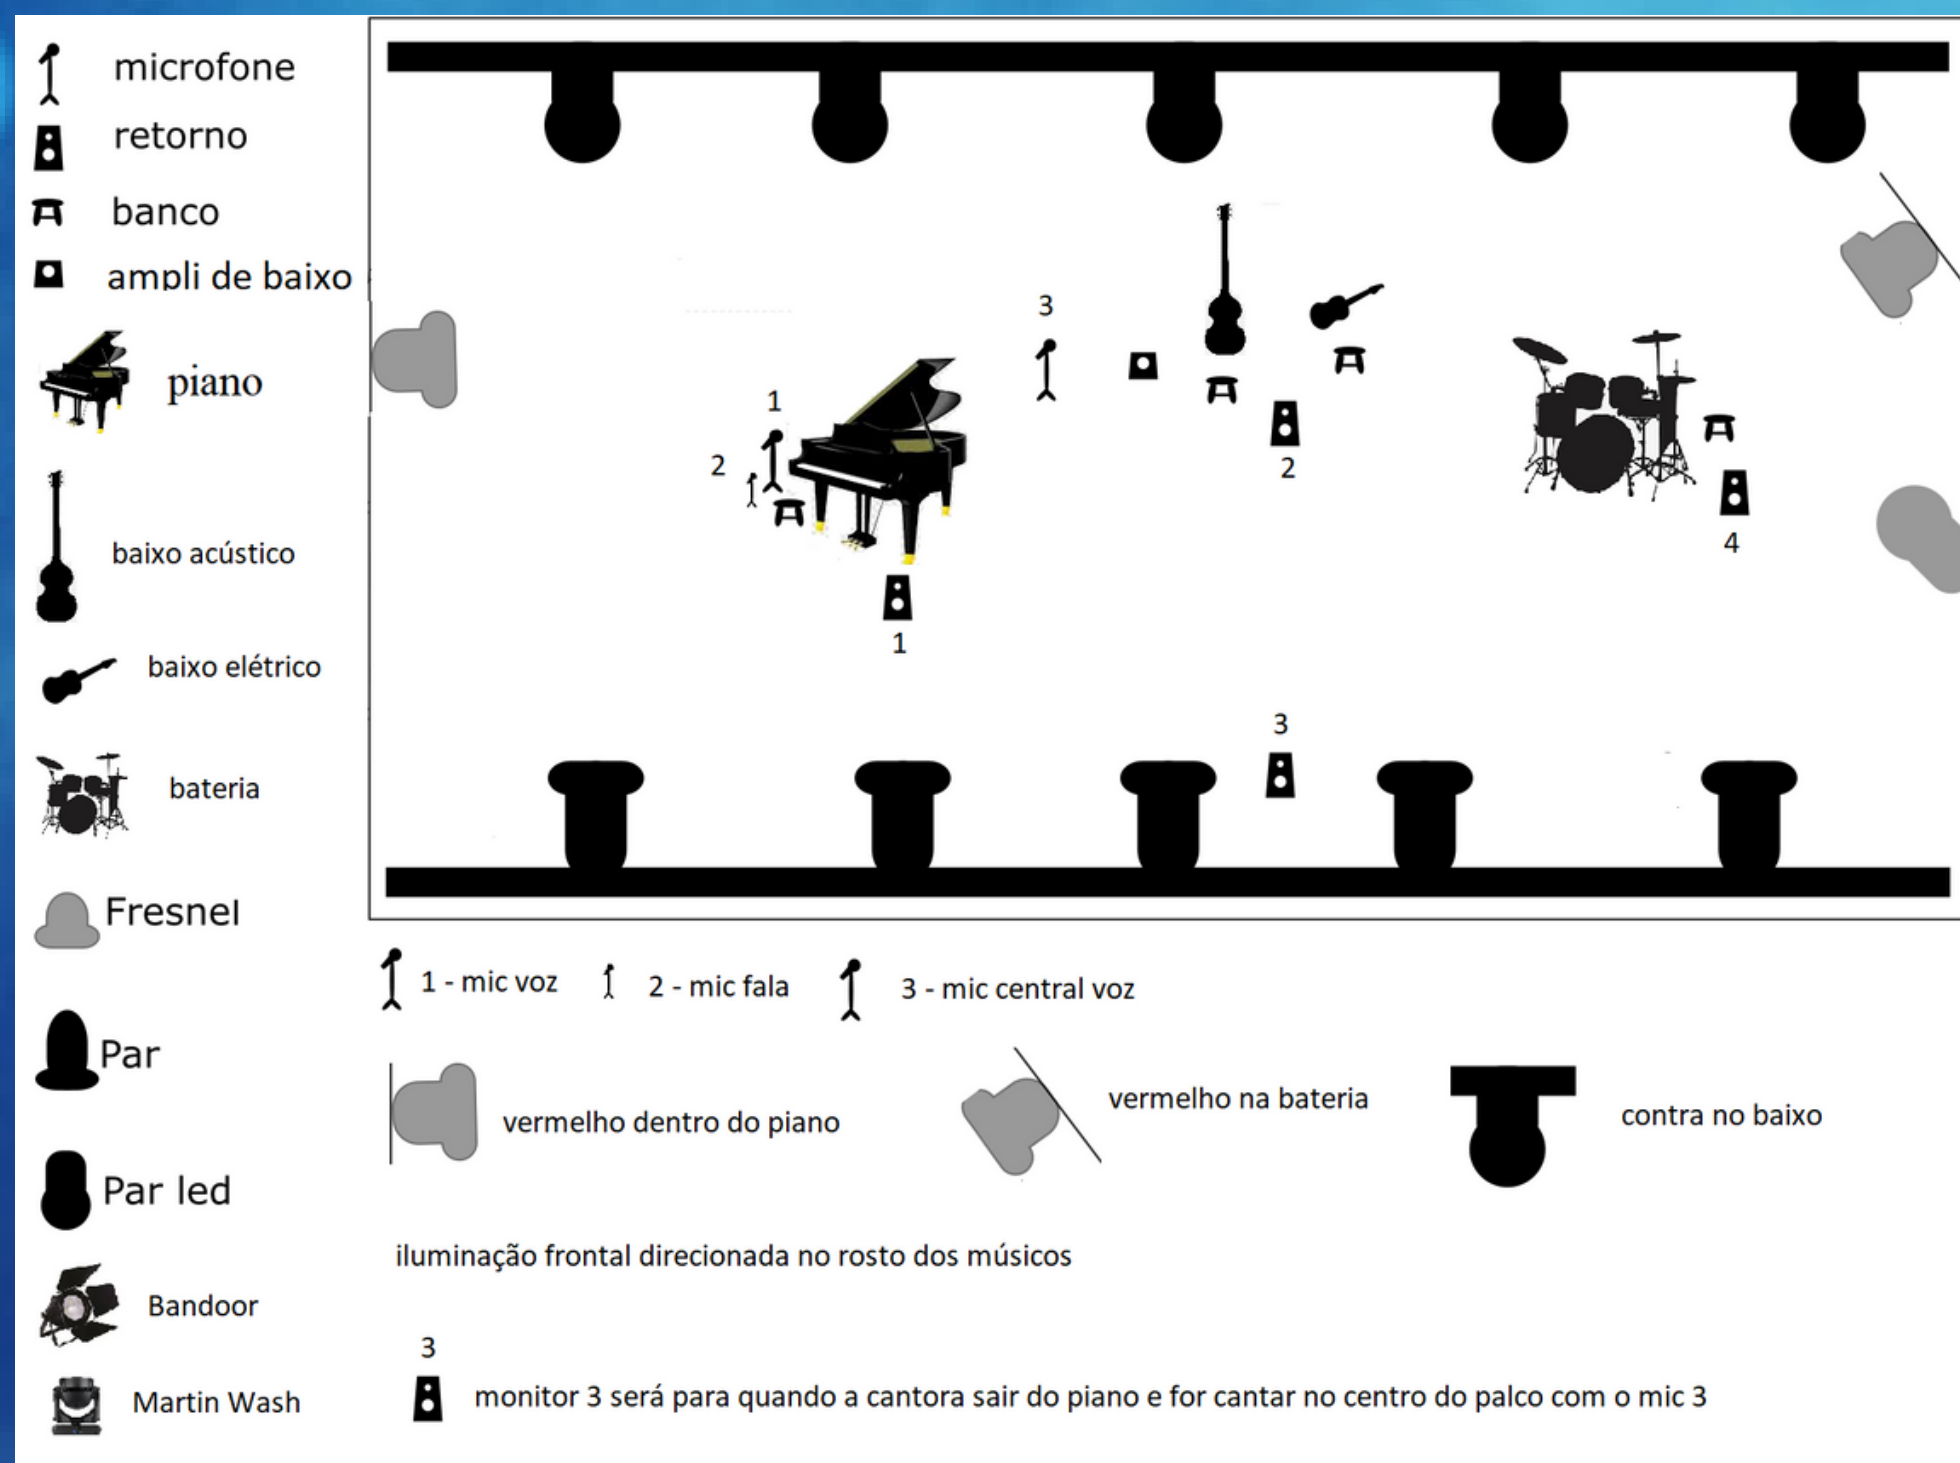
microfone
retorno
banco
ampli de baixo
piano
baixo acústico
baixo elétrico
bateria
Fresnel
Par
Par led
Bandoor
Martin Wash

3
1
2
2
1
4
3

1 - mic voz 2 - mic fala 3 - mic central voz

vermelho dentro do piano
vermelho na bateria
contra no baixo

iluminação frontal direcionada no rosto dos músicos

3
monitor 3 será para quando a cantora sair do piano e for cantar no centro do palco com o mic 3